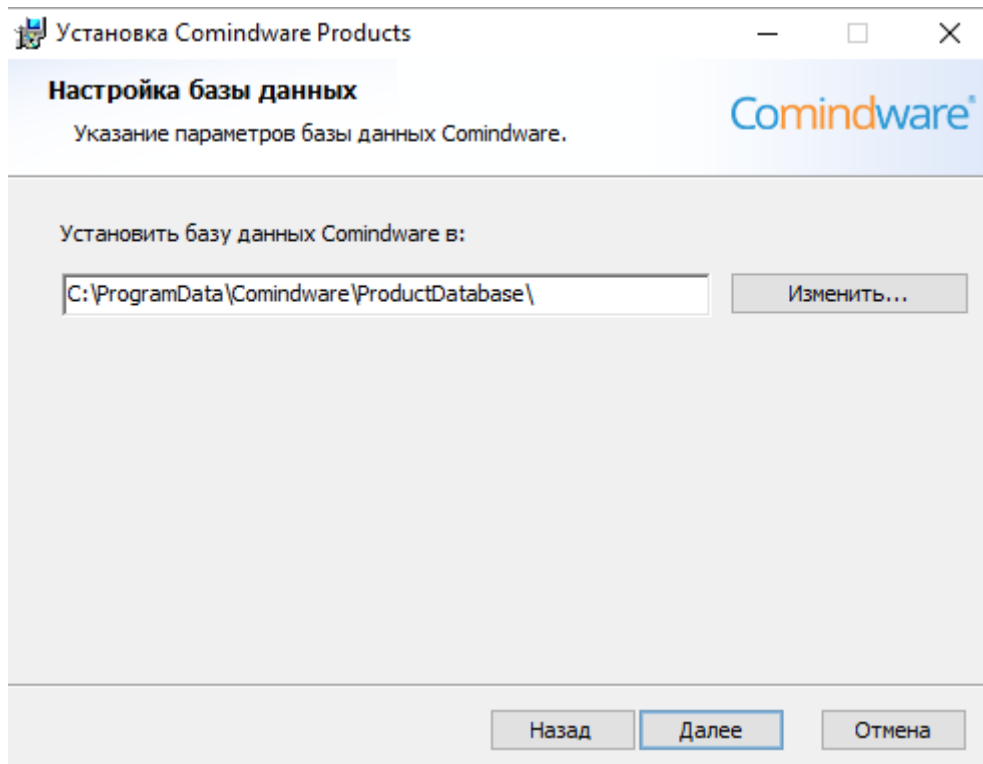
Установка Comindware Products

Настройка базы данных

Указание параметров базы данных Comindware.

Comindware®

Установить базу данных Comindware в:

C:\ProgramData\Comindware\ProductDatabase\

Изменить...

Назад

Далее

Отмена